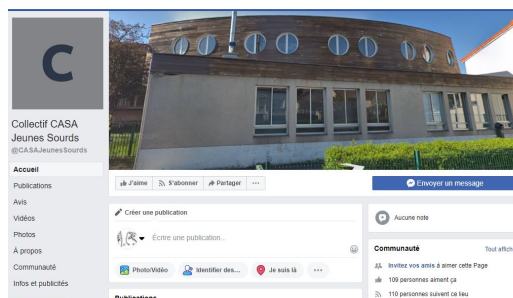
C

Collectif CASA Jeunes Sourds
@CASAJeunesSourds

Accueil
Publications
Avis
Vidéos
Photos
À propos
Communauté
Infos et publicités

J'aime
S'abonner
Partager
···

Envoyer un message

Créer une publication
Écrire une publication...
Photo/Vidéo
Identifier des...
Je suis là
···

Publications

Aucune note

Communauté
Tout affich
Invitez vos amis à aimer cette Page
109 personnes aiment ça
110 personnes suivent ce lieu